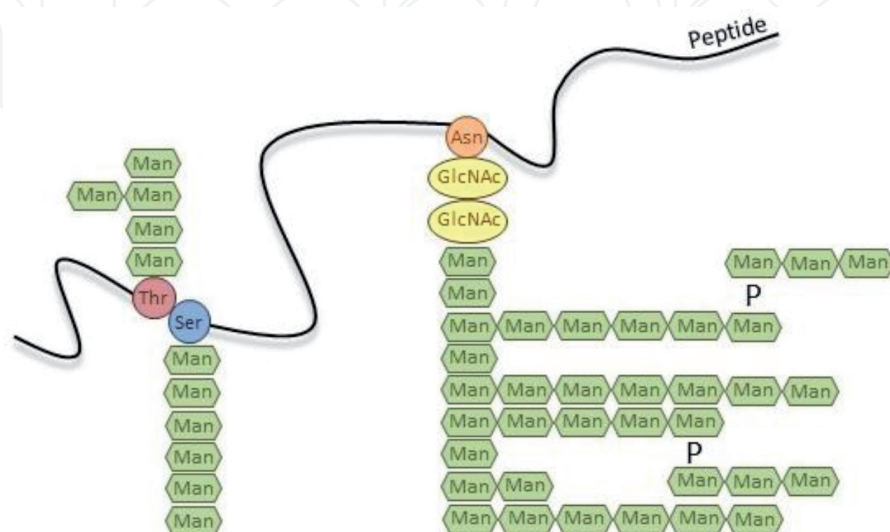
Peptide

Man
Man Man
Man
Man
Thr
Ser
Man
Man
Man
Man
Man
Man
Man

Asn
GlcNAc
GlcNAc
Man
Man
Man Man Man Man Man Man
Man
Man Man Man Man Man Man Man
Man Man Man Man Man
Man
Man Man
Man Man Man Man Man Man

Man Man Man
P

P
Man Man Man